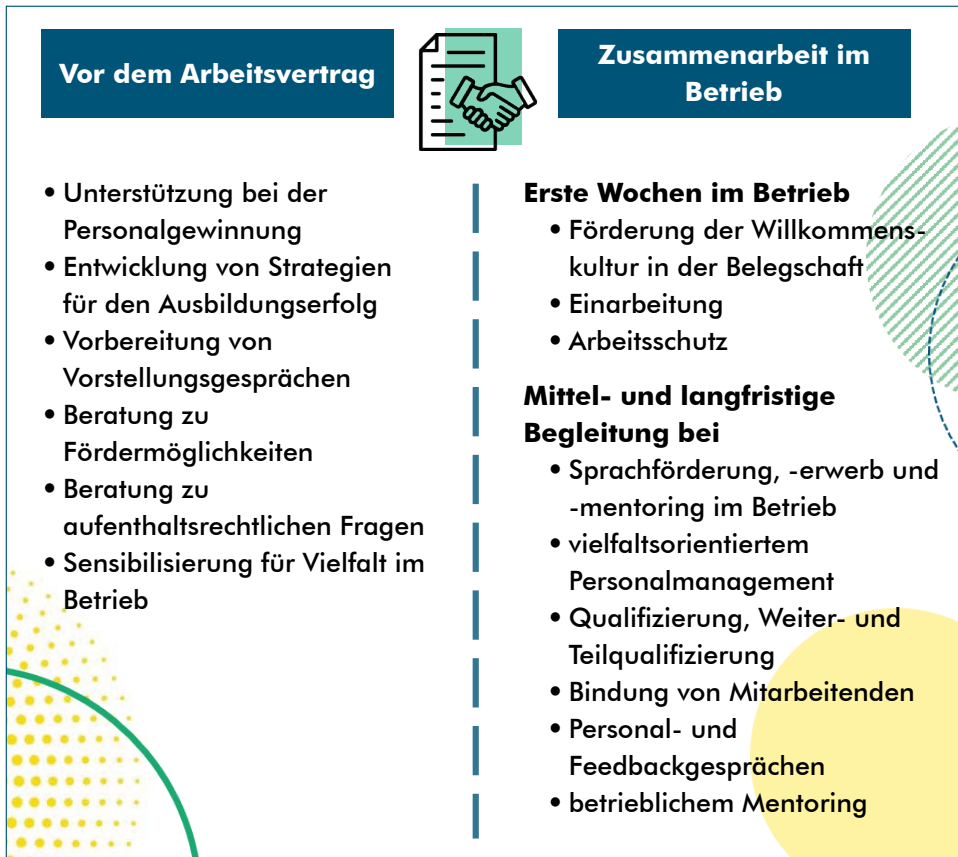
Vor dem Arbeitsvertrag

Zusammenarbeit im Betrieb

• Unterstützung bei der Personalgewinnung
• Entwicklung von Strategien für den Ausbildungserfolg
• Vorbereitung von Vorstellungsgesprächen
• Beratung zu Fördermöglichkeiten
• Beratung zu aufenthaltsrechtlichen Fragen
• Sensibilisierung für Vielfalt im Betrieb

Erste Wochen im Betrieb
• Förderung der Willkommenskultur in der Belegschaft
• Einarbeitung
• Arbeitsschutz

Mittel- und langfristige Begleitung bei
• Sprachförderung, -erwerb und -mentoring im Betrieb
• vielfaltsorientiertem Personalmanagement
• Qualifizierung, Weiter- und Teilqualifizierung
• Bindung von Mitarbeitenden
• Personal- und Feedbackgesprächen
• betrieblichem Mentoring